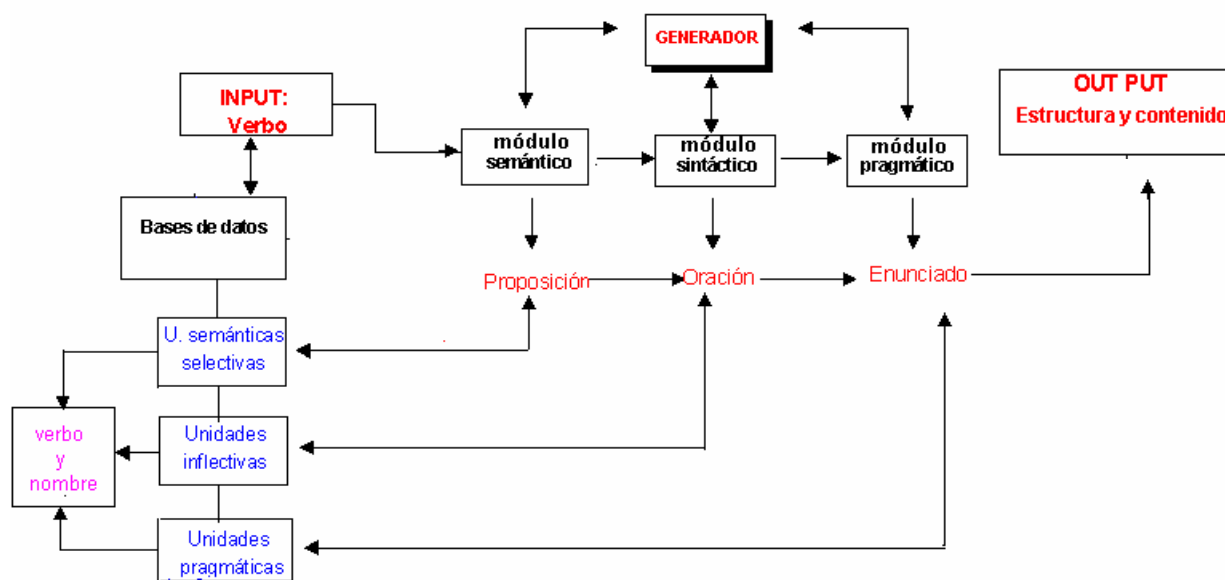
GENERADOR

INPUT:
Verbo

OUT PUT
Estructura y contenido

módulo semántico

módulo sintáctico

módulo pragmático

Bases de datos

Proposición

Oración

Enunciado

U. semánticas selectivas

verbo y nombre

Unidades inflectivas

Unidades pragmáticas